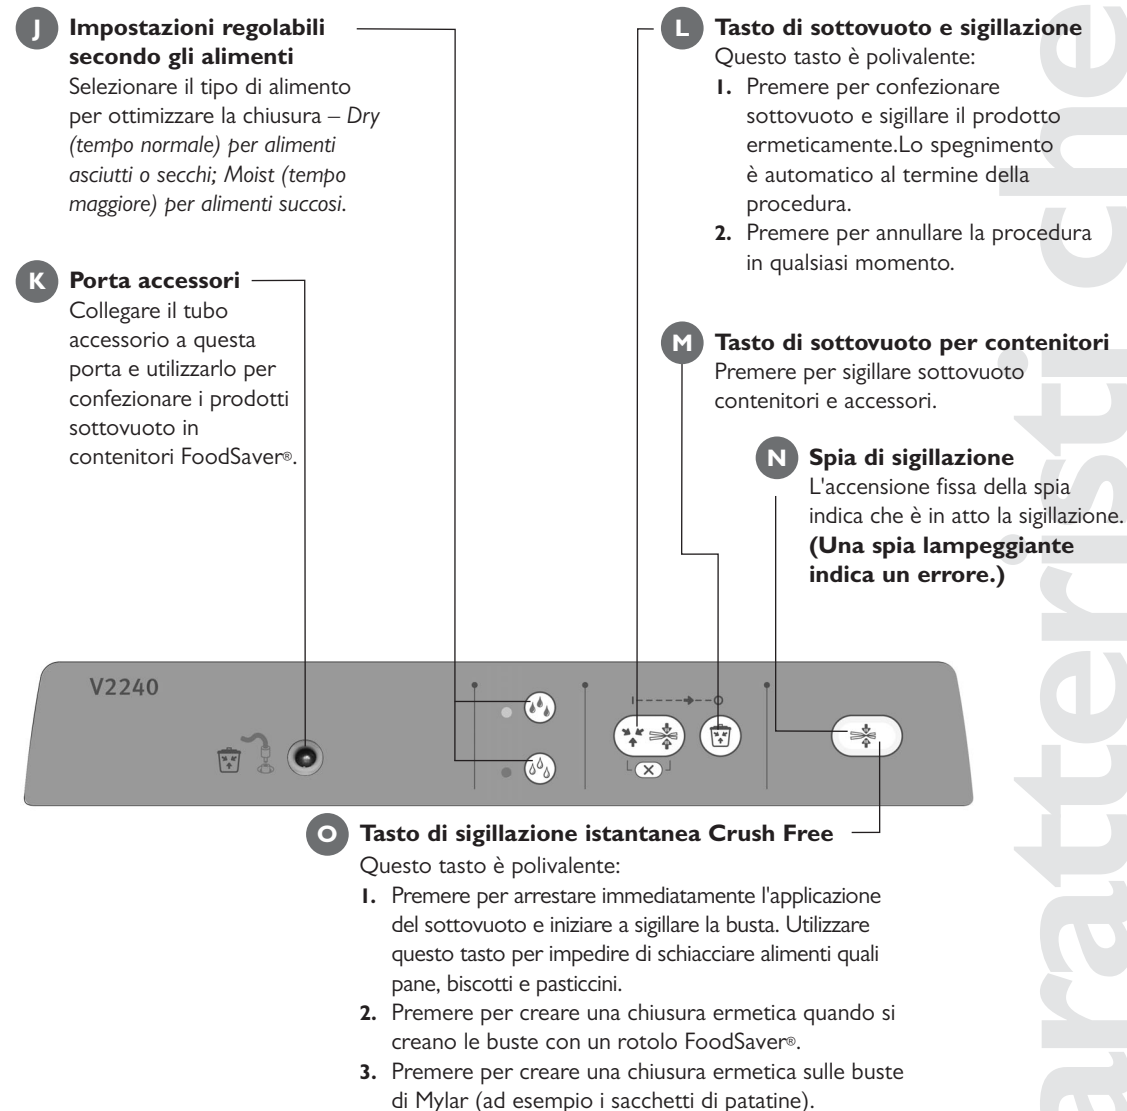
J **Impostazioni regolabili secondo gli alimenti**
Selezionare il tipo di alimento per ottimizzare la chiusura – *Dry (tempo normale) per alimenti asciutti o secchi; Moist (tempo maggiore) per alimenti succosi.*

K **Porta accessori**
Collegare il tubo accessorio a questa porta e utilizzarlo per confezionare i prodotti sottovuoto in contenitori FoodSaver®.

L **Tasto di sottovuoto e sigillazione**
Questo tasto è polivalente:
**1.** Premere per confezionare sottovuoto e sigillare il prodotto ermeticamente.Lo spegnimento è automatico al termine della procedura.
**2.** Premere per annullare la procedura in qualsiasi momento.

M **Tasto di sottovuoto per contenitori**
Premere per sigillare sottovuoto contenitori e accessori.

N **Spia di sigillazione**
L'accensione fissa della spia indica che è in atto la sigillazione. **(Una spia lampeggiante indica un errore.)**

V2240

O **Tasto di sigillazione istantanea Crush Free**
Questo tasto è polivalente:
**1.** Premere per arrestare immediatamente l'applicazione del sottovuoto e iniziare a sigillare la busta. Utilizzare questo tasto per impedire di schiacciare alimenti quali pane, biscotti e pasticcini.
**2.** Premere per creare una chiusura ermetica quando si creano le buste con un rotolo FoodSaver®.
**3.** Premere per creare una chiusura ermetica sulle buste di Mylar (ad esempio i sacchetti di patatine).

aratteristiche